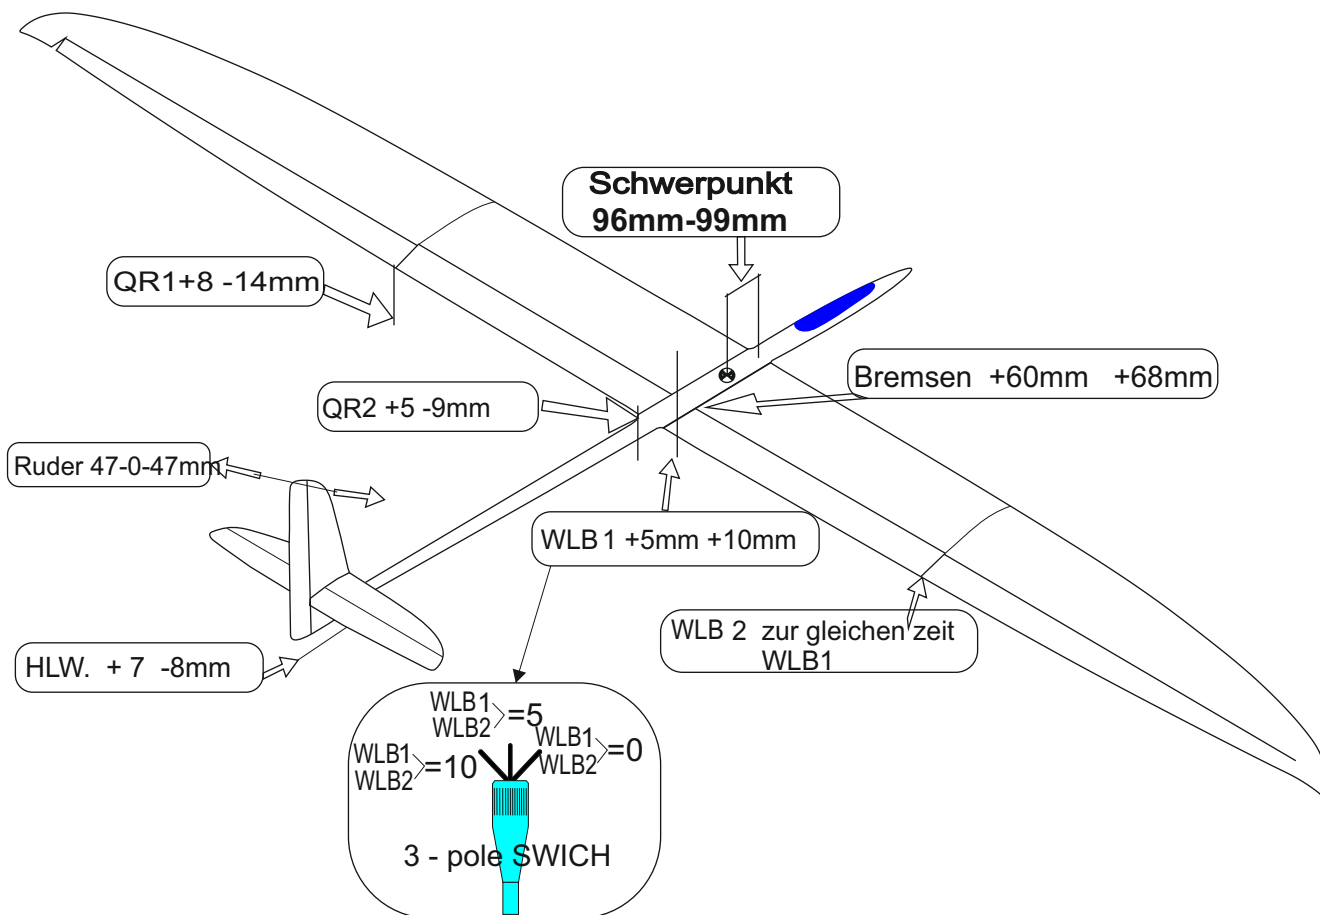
Schwerpunkt
96mm-99mm

QR1+8 -14mm

Bremsen +60mm +68mm

QR2 +5 -9mm

Ruder 47-0-47mm

WLB 1 +5mm +10mm

WLB 2 zur gleichen zeit WLB1

HLW. + 7 -8mm

WLB1 WLB2 =5

WLB1 WLB2 =10

WLB1 WLB2 =0

3 - pole SWICH